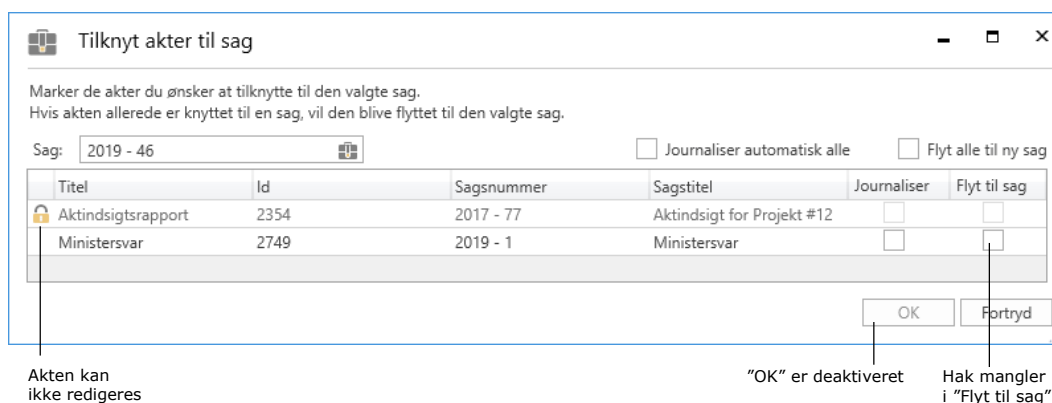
Tilknyt akter til sag

Marker de akter du ønsker at tilknytte til den valgte sag.
Hvis akten allerede er knyttet til en sag, vil den blive flyttet til den valgte sag.

Sag: 2019 - 46

Journaliser automatisk alle

Flyt alle til ny sag

| | Titel | Id | Sagsnummer | Sagstitel | Journaliser | Flyt til sag |
|---|---|---|---|---|---|---|
| | Aktindsigtsrapport | 2354 | 2017 - 77 | Aktindsigt for Projekt #12 | | |
| | Ministersvar | 2749 | 2019 - 1 | Ministersvar | | |

OK

Fortryd

Akten kan ikke redigeres

"OK" er deaktiveret

Hak mangler i "Flyt til sag"